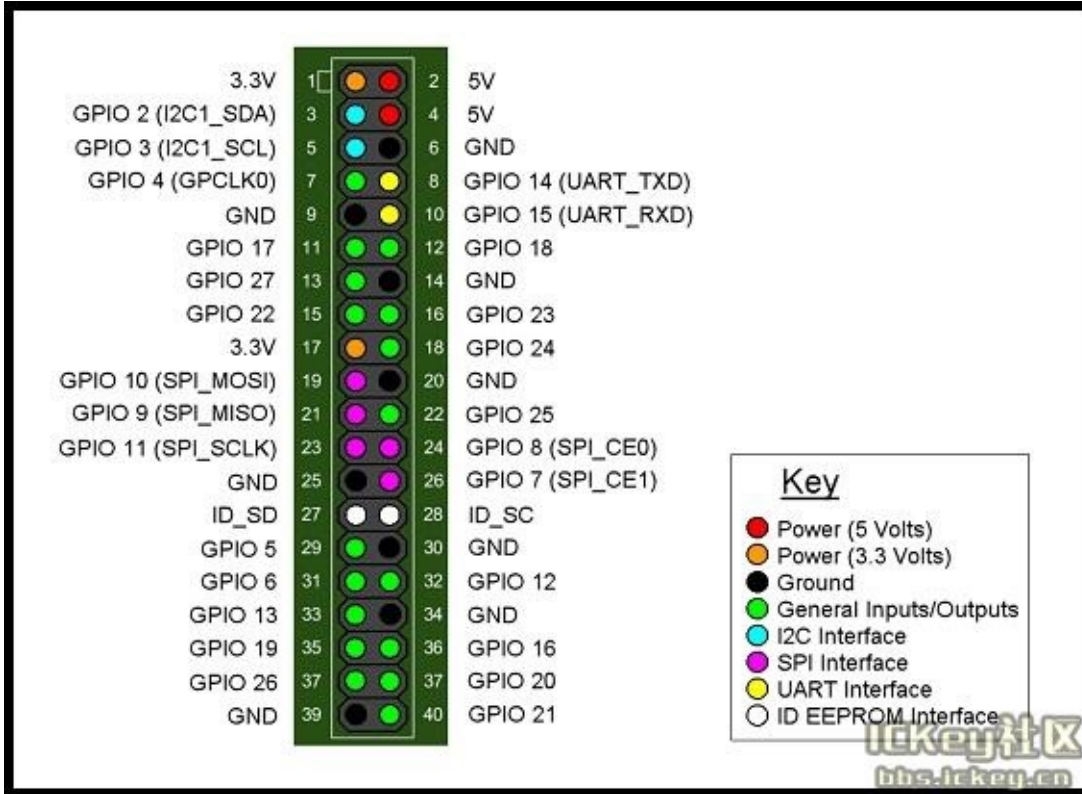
| | | | |
|---|---|---|---|
| 3.3V | 1 | 2 | 5V |
| GPIO 2 (I2C1_SDA) | 3 | 4 | 5V |
| GPIO 3 (I2C1_SCL) | 5 | 6 | GND |
| GPIO 4 (GPCLK0) | 7 | 8 | GPIO 14 (UART_TXD) |
| GND | 9 | 10 | GPIO 15 (UART_RXD) |
| GPIO 17 | 11 | 12 | GPIO 18 |
| GPIO 27 | 13 | 14 | GND |
| GPIO 22 | 15 | 16 | GPIO 23 |
| 3.3V | 17 | 18 | GPIO 24 |
| GPIO 10 (SPI_MOSI) | 19 | 20 | GND |
| GPIO 9 (SPI_MISO) | 21 | 22 | GPIO 25 |
| GPIO 11 (SPI_SCLK) | 23 | 24 | GPIO 8 (SPI_CE0) |
| GND | 25 | 26 | GPIO 7 (SPI_CE1) |
| ID_SD | 27 | 28 | ID_SC |
| GPIO 5 | 29 | 30 | GND |
| GPIO 6 | 31 | 32 | GPIO 12 |
| GPIO 13 | 33 | 34 | GND |
| GPIO 19 | 35 | 36 | GPIO 16 |
| GPIO 26 | 37 | 37 | GPIO 20 |
| GND | 39 | 40 | GPIO 21 |

Key
Power (5 Volts)
Power (3.3 Volts)
Ground
General Inputs/Outputs
I2C Interface
SPI Interface
UART Interface
ID EEPROM Interface

ICkey社区
bbs.ickey.cn